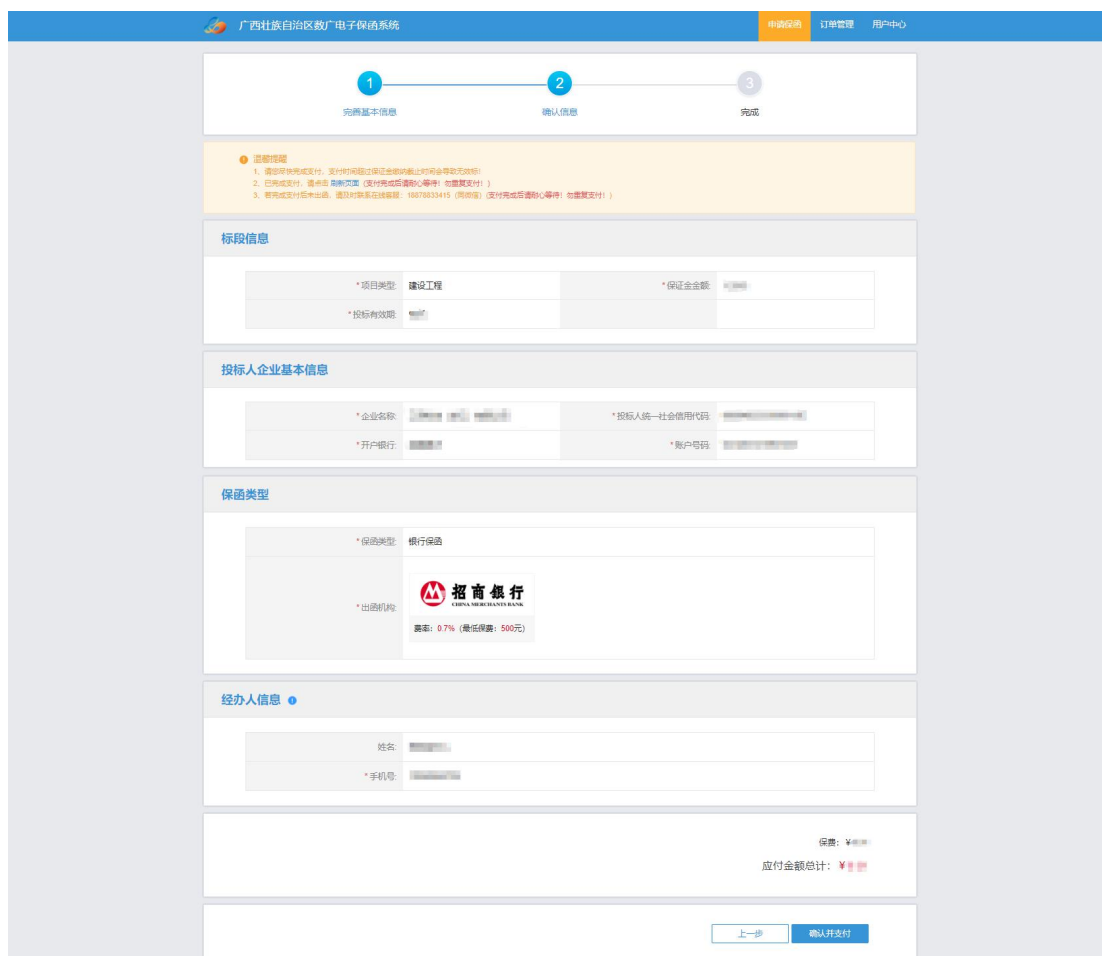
广西壮族自治区数广电子保函系统

申请保函 订单管理 用户中心

1 完善基本信息
2 确认信息
3 完成

温馨提醒
1、请您尽快完成支付，支付时间超过保证金缴纳截止时间会导致无效标！
2、已完成支付，请点击 刷新页面（支付完成后请耐心等待！勿重复支付！）
3、若完成支付后未出函，请及时联系在线客服：18878833415（同微信）（支付完成后请耐心等待！勿重复支付！）

标段信息

| *项目类型: | 建设工程 | *保证金金额: | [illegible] |
|---|---|---|---|
| *投标有效期: | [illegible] | | |

投标人企业基本信息

| *企业名称: | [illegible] | *投标人统一社会信用代码: | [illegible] |
|---|---|---|---|
| *开户银行: | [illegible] | *账户号码: | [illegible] |

保函类型

| *保函类型: | 银行保函 |
|---|---|
| *出函机构: | 招商银行 CHINA MERCHANTS BANK 费率：0.7%（最低保费：500元） |

经办人信息

| 姓名: | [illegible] |
|---|---|
| *手机号: | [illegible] |

保费：¥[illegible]
应付金额总计：¥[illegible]

上一步 确认并支付